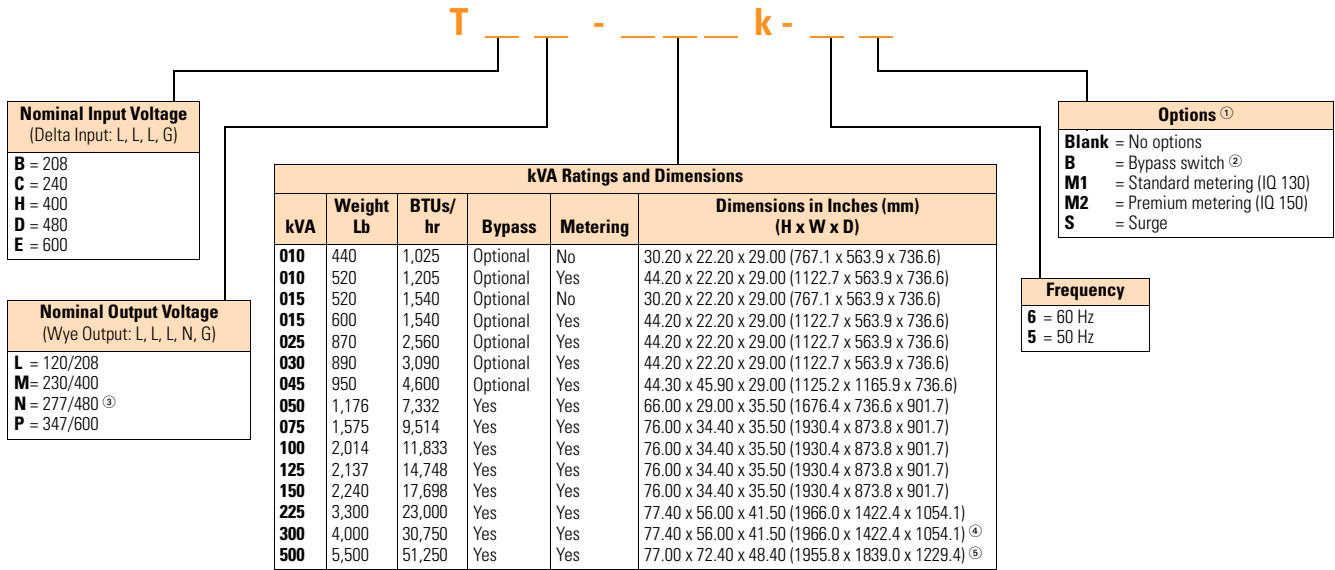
T __ __ - __ __ __ k - __ __

**Nominal Input Voltage**
(Delta Input: L, L, L, G)
**B** = 208
**C** = 240
**H** = 400
**D** = 480
**E** = 600

**Nominal Output Voltage**
(Wye Output: L, L, L, N, G)
**L** = 120/208
**M**= 230/400
**N** = 277/480 ③
**P** = 347/600

**kVA Ratings and Dimensions**

| kVA | Weight Lb | BTUs/ hr | Bypass | Metering | Dimensions in Inches (mm) (H x W x D) |
|---|---|---|---|---|---|
| 010 | 440 | 1,025 | Optional | No | 30.20 x 22.20 x 29.00 (767.1 x 563.9 x 736.6) |
| 010 | 520 | 1,205 | Optional | Yes | 44.20 x 22.20 x 29.00 (1122.7 x 563.9 x 736.6) |
| 015 | 520 | 1,540 | Optional | No | 30.20 x 22.20 x 29.00 (767.1 x 563.9 x 736.6) |
| 015 | 600 | 1,540 | Optional | Yes | 44.20 x 22.20 x 29.00 (1122.7 x 563.9 x 736.6) |
| 025 | 870 | 2,560 | Optional | Yes | 44.20 x 22.20 x 29.00 (1122.7 x 563.9 x 736.6) |
| 030 | 890 | 3,090 | Optional | Yes | 44.20 x 22.20 x 29.00 (1122.7 x 563.9 x 736.6) |
| 045 | 950 | 4,600 | Optional | Yes | 44.30 x 45.90 x 29.00 (1125.2 x 1165.9 x 736.6) |
| 050 | 1,176 | 7,332 | Yes | Yes | 66.00 x 29.00 x 35.50 (1676.4 x 736.6 x 901.7) |
| 075 | 1,575 | 9,514 | Yes | Yes | 76.00 x 34.40 x 35.50 (1930.4 x 873.8 x 901.7) |
| 100 | 2,014 | 11,833 | Yes | Yes | 76.00 x 34.40 x 35.50 (1930.4 x 873.8 x 901.7) |
| 125 | 2,137 | 14,748 | Yes | Yes | 76.00 x 34.40 x 35.50 (1930.4 x 873.8 x 901.7) |
| 150 | 2,240 | 17,698 | Yes | Yes | 76.00 x 34.40 x 35.50 (1930.4 x 873.8 x 901.7) |
| 225 | 3,300 | 23,000 | Yes | Yes | 77.40 x 56.00 x 41.50 (1966.0 x 1422.4 x 1054.1) |
| 300 | 4,000 | 30,750 | Yes | Yes | 77.40 x 56.00 x 41.50 (1966.0 x 1422.4 x 1054.1) ④ |
| 500 | 5,500 | 51,250 | Yes | Yes | 77.00 x 72.40 x 48.40 (1955.8 x 1839.0 x 1229.4) ⑤ |

**Options** ①
**Blank** = No options
**B** = Bypass switch ②
**M1** = Standard metering (IQ 130)
**M2** = Premium metering (IQ 150)
**S** = Surge

**Frequency**
**6** = 60 Hz
**5** = 50 Hz